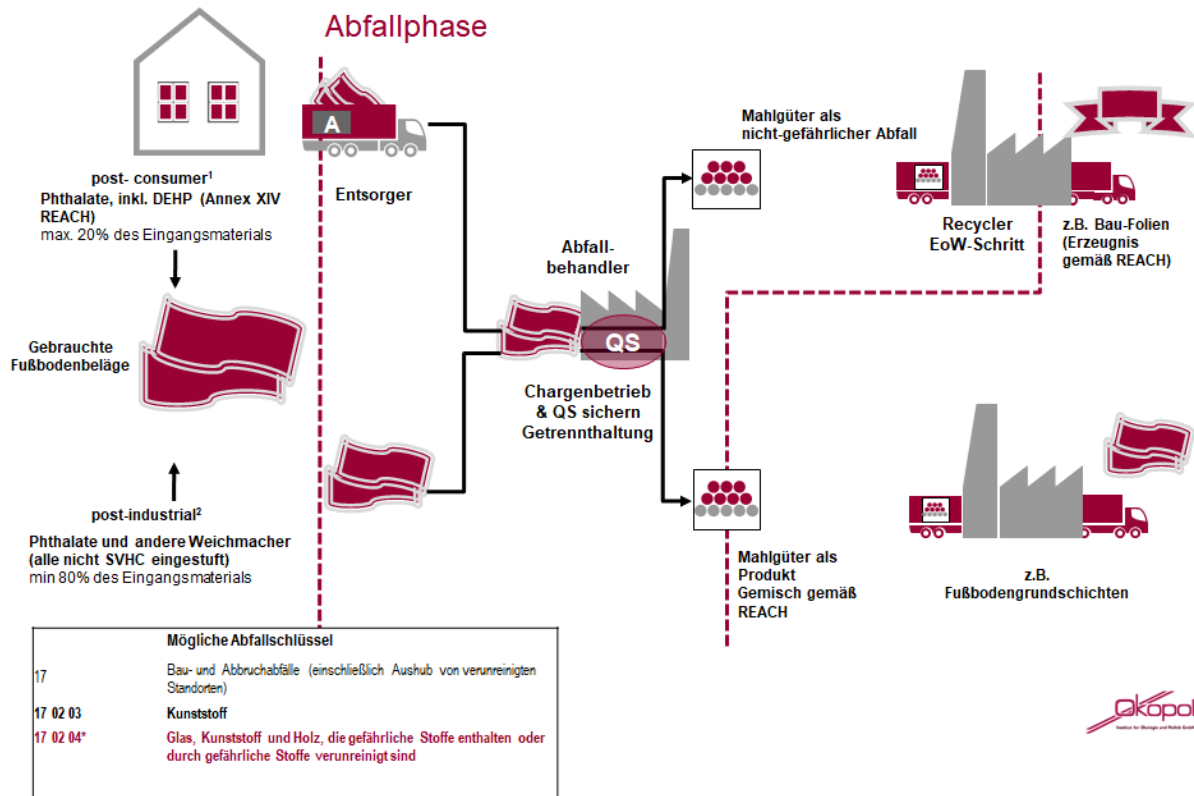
Abfallphase

A

post- consumer$^1$
Phthalate, inkl. DEHP (Annex XIV REACH)
max. 20% des Eingangsmaterials

Entsorger

Gebrauchte Fußbodenbeläge

post-industrial$^2$
Phthalate und andere Weichmacher (alle nicht SVHC eingestuft)
min 80% des Eingangsmaterials

Abfall-behandler

QS

Chargenbetrieb & QS sichern Getrennthaltung

Mahlgüter als nicht-gefährlicher Abfall

Recycler EoW-Schritt

z.B. Bau-Folien (Erzeugnis gemäß REACH)

Mahlgüter als Produkt Gemisch gemäß REACH

z.B. Fußbodengrundschichten

| | Mögliche Abfallschlüssel |
|---|---|
| 17 | Bau- und Abbruchabfälle (einschließlich Aushub von verunreinigten Standorten) |
| 17 02 03 | Kunststoff |
| 17 02 04* | Glas, Kunststoff und Holz, die gefährliche Stoffe enthalten oder durch gefährliche Stoffe verunreinigt sind |

Ökopol
Institut für Ökologie und Politik GmbH